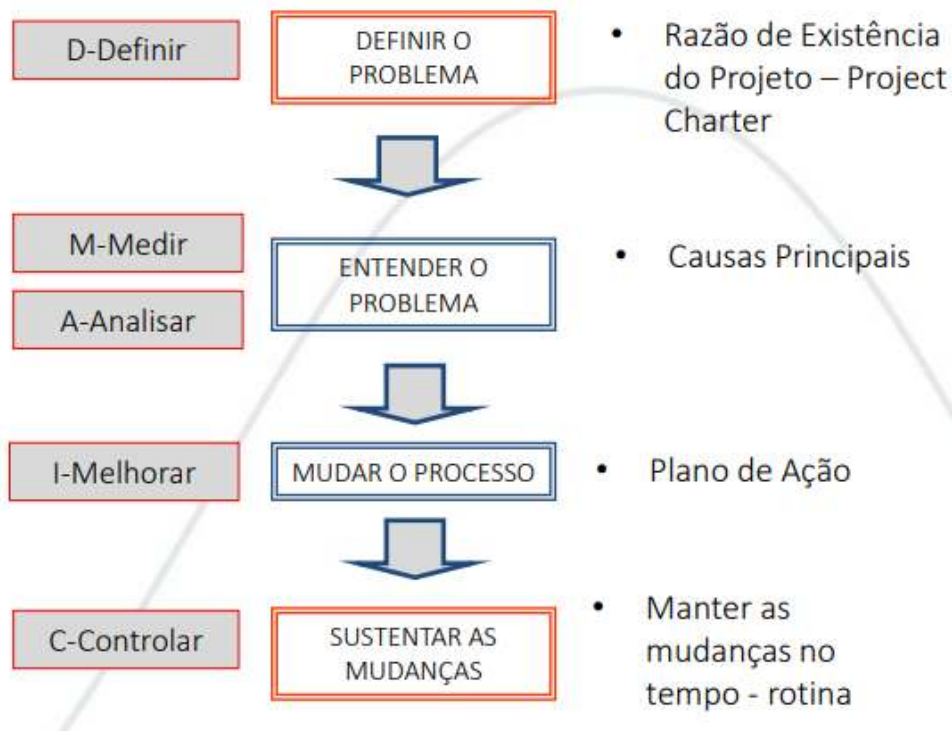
D-Definir

DEFINIR O PROBLEMA

• Razão de Existência do Projeto – Project Charter

M-Medir

A-Analisar

ENTENDER O PROBLEMA

• Causas Principais

I-Melhorar

MUDAR O PROCESSO

• Plano de Ação

C-Controlar

SUSTENTAR AS MUDANÇAS

• Manter as mudanças no tempo - rotina